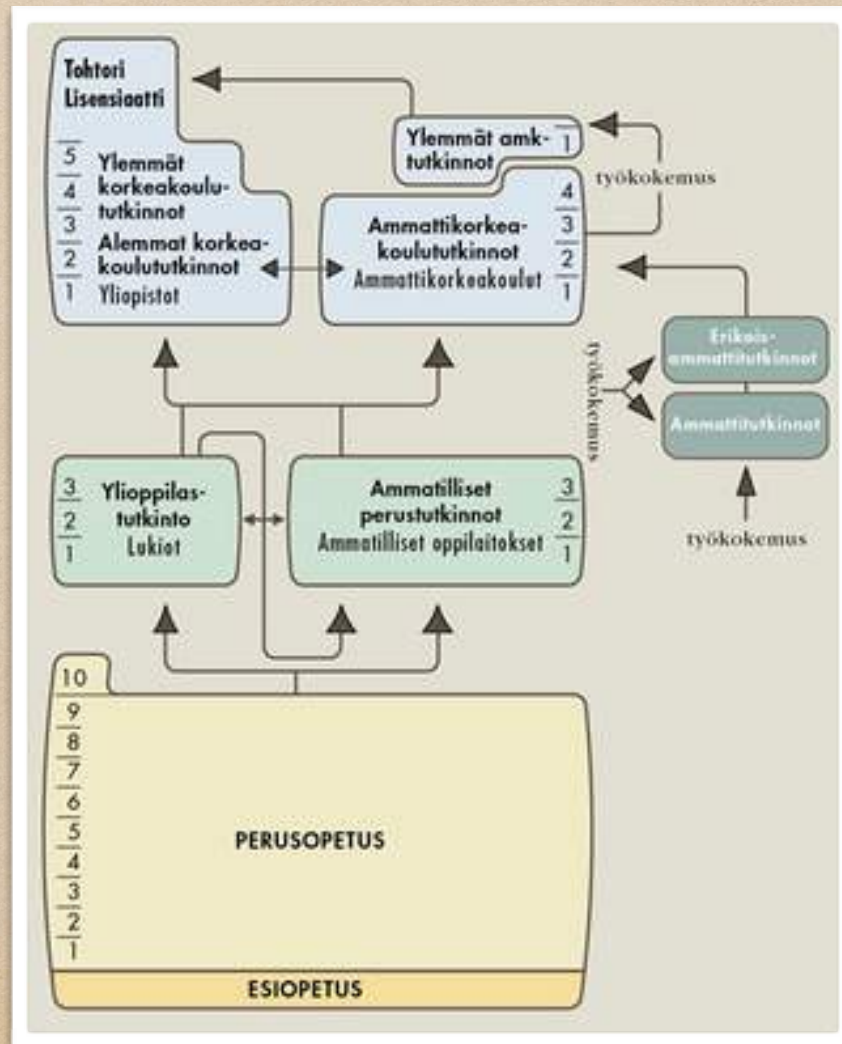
Tohtori
Lisensiaatti

5
4
3
2
1

Ylemmät korkeakoulututkinnot
Alemmat korkeakoulututkinnot
Yliopistot

Ylemmät amk-tutkinnot
1

työkokemus

Ammattikorkeakoulututkinnot
Ammattikorkeakoulut

4
3
2
1

työkokemus

Erikoisammattitutkinnot
Ammattitutkinnot

työkokemus

3
2
1

Ylioppilastutkinto
Lukiot

Ammatilliset perustutkinnot
Ammatilliset oppilaitokset

3
2
1

10
9
8
7
6
5
4
3
2
1

PERUSOPETUS

ESIOPETUS